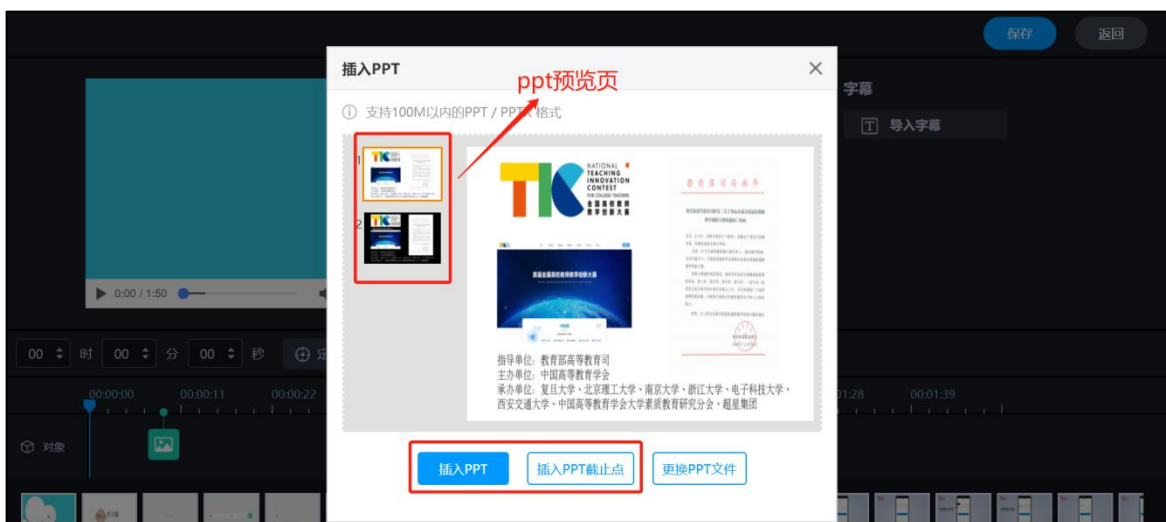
保存
返回

插入PPT

ppt预览页

ⓘ 支持100M以内的PPT / PPTX格式

字幕

导入字幕

1

2

NATIONAL TEACHING INNOVATION CONTEST FOR COLLEGE TEACHERS
全国高校教师教学创新大赛

教育部司局函件

指导单位：教育部高等教育司
主办单位：中国高等教育学会
承办单位：复旦大学、北京理工大学、南京大学、浙江大学、电子科技大学、西安交通大学、中国高等教育学会大学素质教育研究分会、超星集团

0:00 / 1:50

00 时 00 分 00 秒

00:00:00 00:00:11 00:00:22 01:28 00:01:39

对象

插入PPT
插入PPT截止点
更换PPT文件